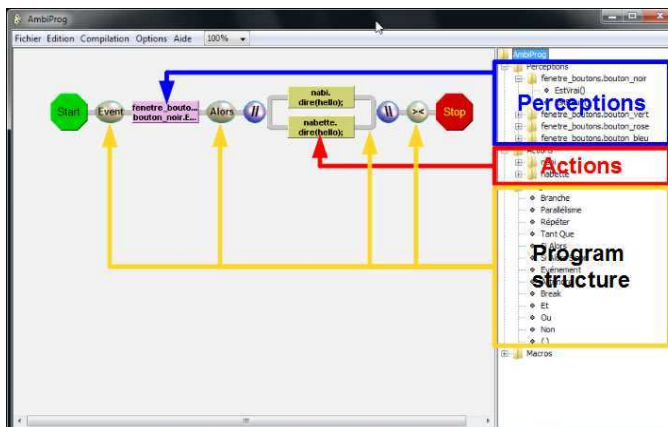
AmbiProg

Fichier Edition Compilation Options Aide 100%

Start
Event
fenetre_bouto... bouton_noir.E...
Alors
//
nabi. dire(hello);
nabette. dire(hello);
\\
><
Stop

AmbiProg
Perceptions
fenetre_boutons.bouton_noir
EstVrai()
fenetre_boutons.bouton_vert
fenetre_boutons.bouton_rose
fenetre_boutons.bouton_bleu
Actions
nabette
Branche
Parallélisme
Répéter
Tant Que
Alors
Evénement
Break
Et
Ou
Non
( )
Macros

Perceptions
Actions
Program structure